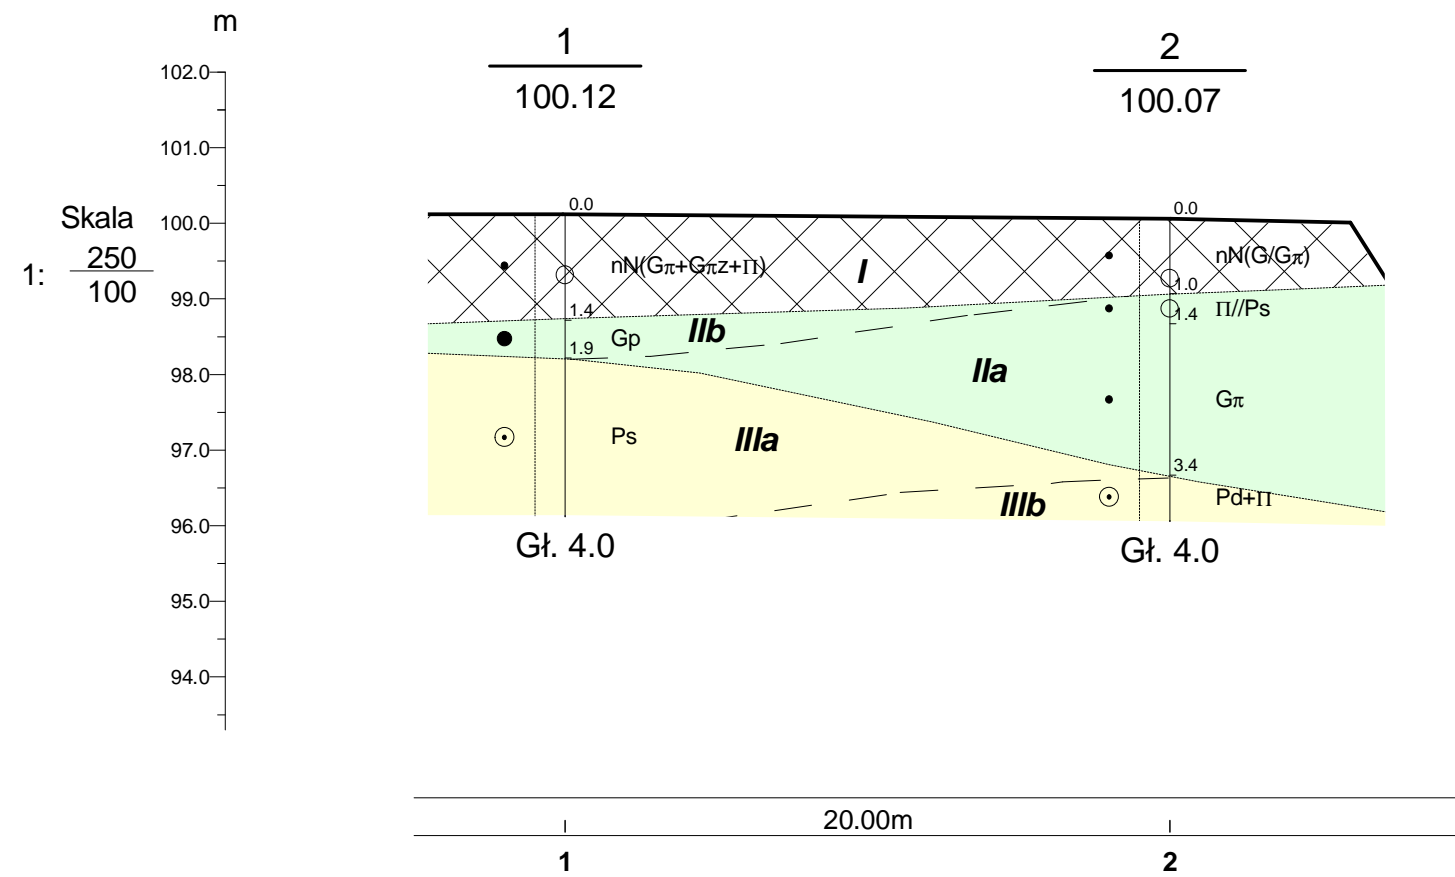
m

102.0
101.0
Skala
1: $\frac{250}{100}$
100.0
99.0
98.0
97.0
96.0
95.0
94.0

$\frac{1}{100.12}$

$\frac{2}{100.07}$

0.0
nN(Gπ+Gπz+Π)
I
1.4
Gp
IIb
1.9
Ps
IIIa
Gł. 4.0

0.0
nN(G/Gπ)
1.0
1.4
Π//Ps
IIa
Gπ
3.4
Pd+Π
IIIb
Gł. 4.0

20.00m
1
2